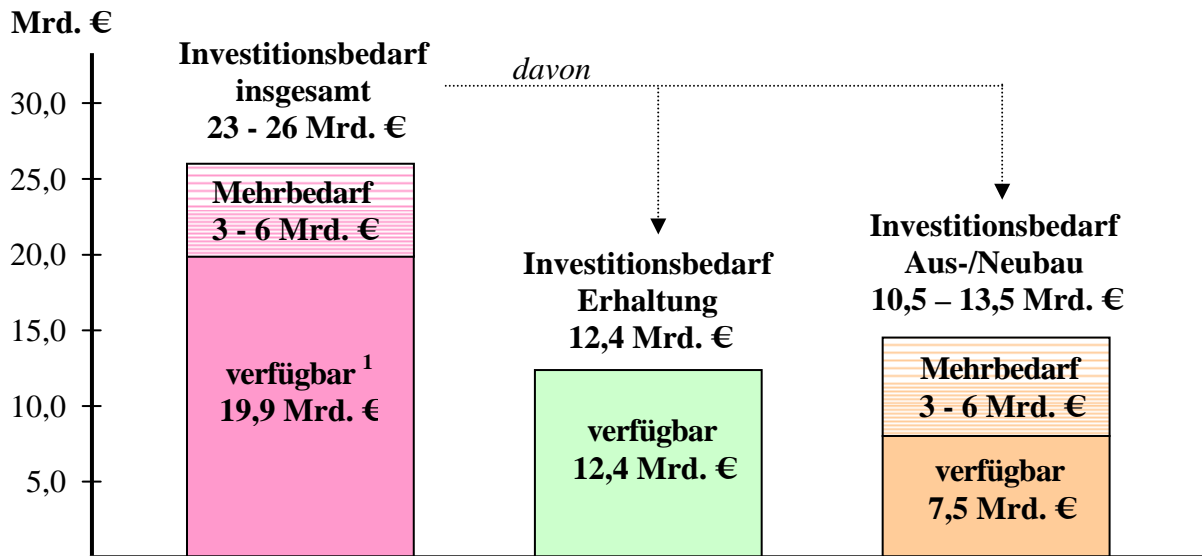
Mrd. €

30,0
25,0
20,0
15,0
10,0
5,0

Investitionsbedarf insgesamt 23 - 26 Mrd. €

davon

Mehrbedarf 3 - 6 Mrd. €

verfügbar $^{1}$ 19,9 Mrd. €

Investitionsbedarf Erhaltung 12,4 Mrd. €

verfügbar 12,4 Mrd. €

Investitionsbedarf Aus-/Neubau 10,5 – 13,5 Mrd. €

Mehrbedarf 3 - 6 Mrd. €

verfügbar 7,5 Mrd. €